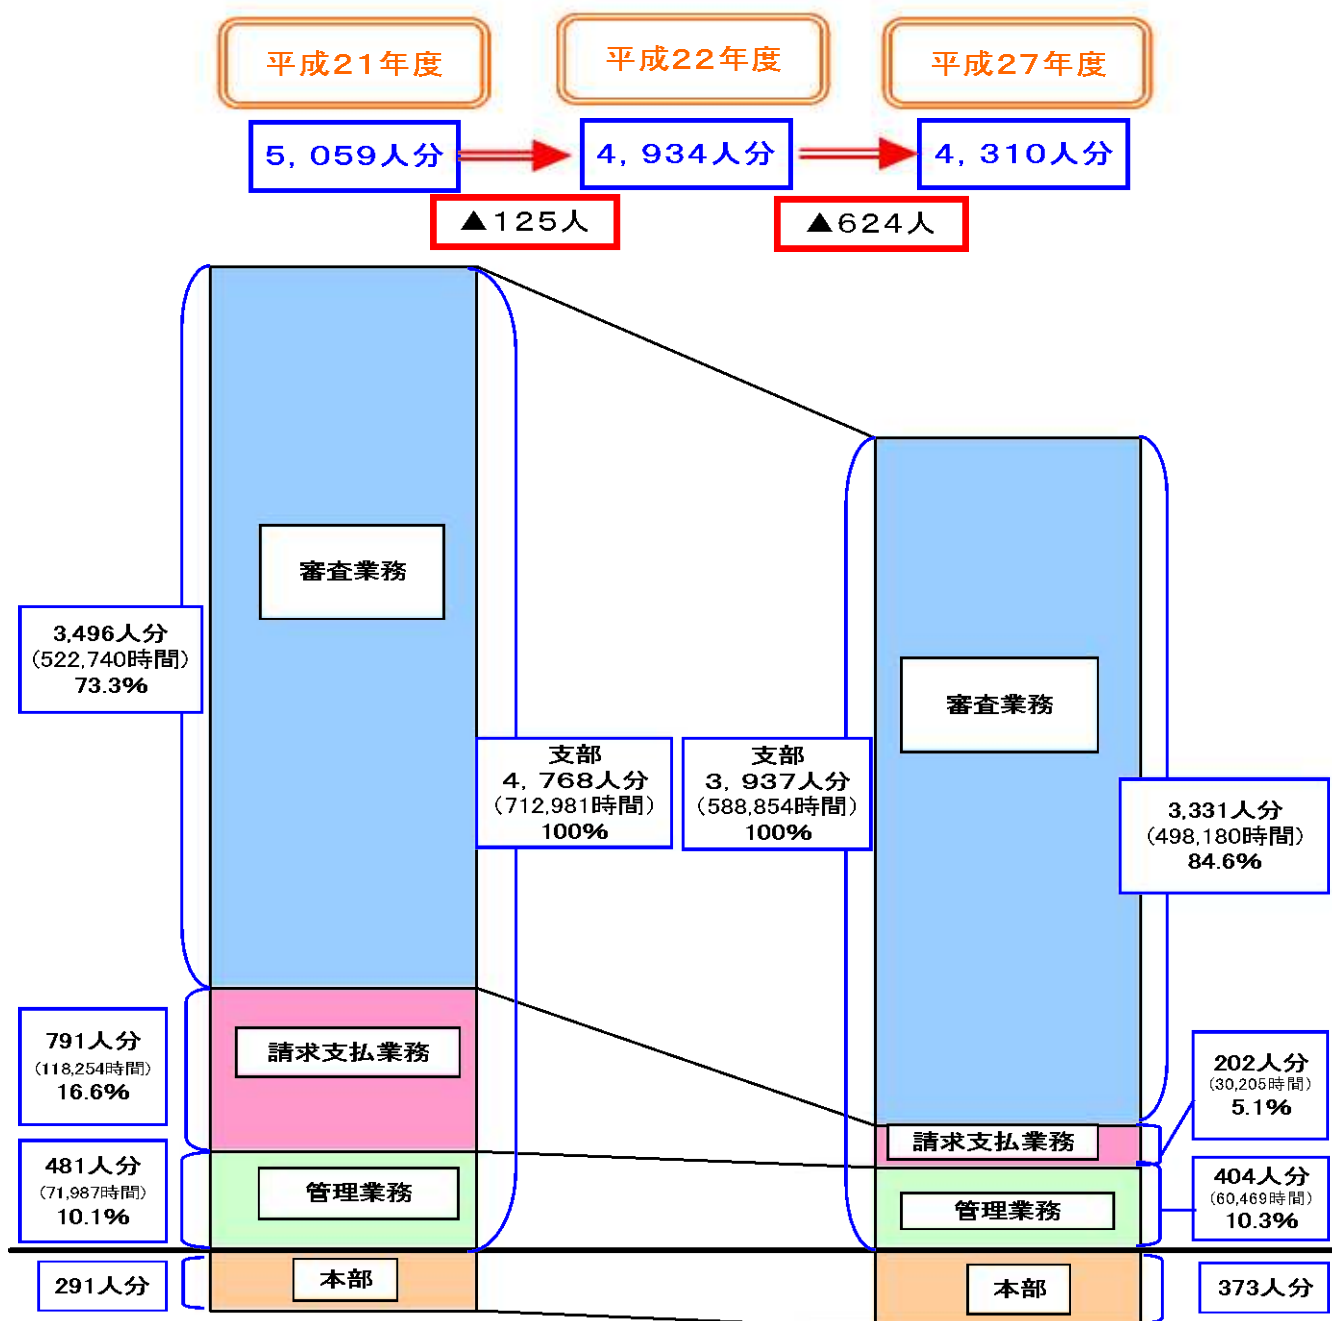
平成21年度

平成22年度

平成27年度

5，059人分

4，934人分

4，310人分

▲125人

▲624人

審査業務

3,496人分
(522,740時間)
73.3%

支部
4，768人分
(712,981時間)
100%

支部
3，937人分
(588,854時間)
100%

審査業務

3,331人分
(498,180時間)
84.6%

791人分
(118,254時間)
16.6%

請求支払業務

202人分
(30,205時間)
5.1%

請求支払業務

481人分
(71,987時間)
10.1%

管理業務

404人分
(60,469時間)
10.3%

管理業務

291人分

本部

本部

373人分